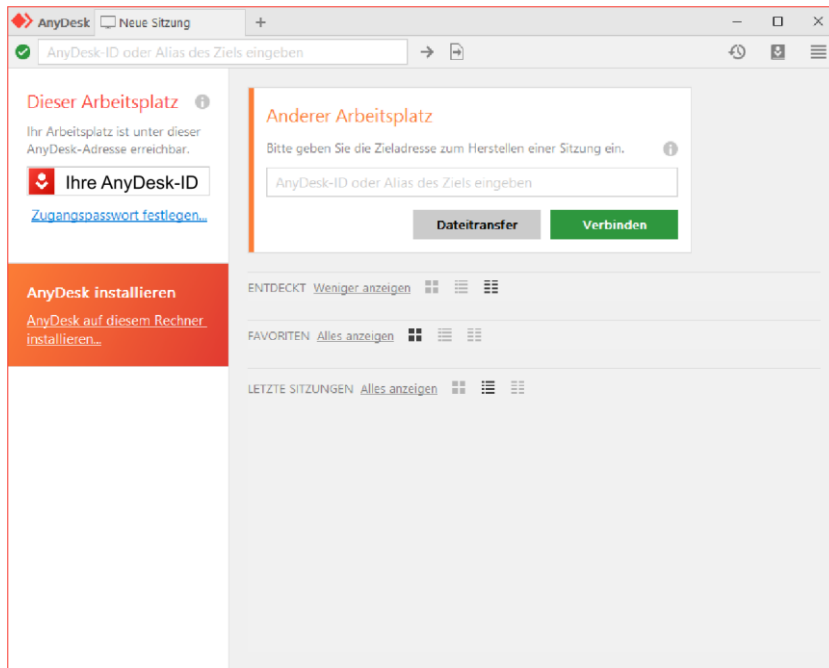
AnyDesk Neue Sitzung +

AnyDesk-ID oder Alias des Ziels eingeben

Dieser Arbeitsplatz

Ihr Arbeitsplatz ist unter dieser AnyDesk-Adresse erreichbar.

Ihre AnyDesk-ID

Zugangspasswort festlegen...

AnyDesk installieren

AnyDesk auf diesem Rechner installieren...

Anderer Arbeitsplatz

Bitte geben Sie die Zieladresse zum Herstellen einer Sitzung ein.

AnyDesk-ID oder Alias des Ziels eingeben

Dateitransfer

Verbinden

ENTDECKT Weniger anzeigen

FAVORITEN Alles anzeigen

LETZTE SITZUNGEN Alles anzeigen